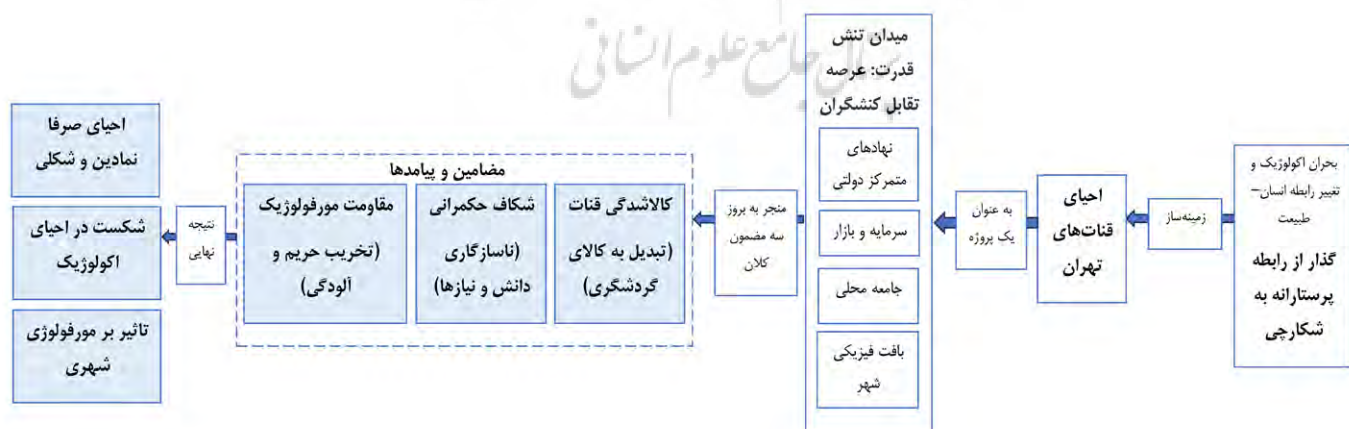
پرتال جامع علوم انسانی

بحران اکولوژیک و تغییر رابطه انسان–طبیعت

گذار از رابطه پرستارانه به شکارچی

زمینه‌ساز

احیای قنات‌های تهران

به عنوان یک پروژه

میدان تنش قدرت: عرصه تقابل کنشگران

نهادهای متمرکز دولتی

سرمایه و بازار

جامعه محلی

بافت فیزیکی شهر

منجر به بروز سه مضمون کلان

مضامین و پیامدها

کالاشدگی قنات (تبدیل به کالای گردشگری)

شکاف حکمرانی (ناسازگاری دانش و نیازها)

مقاومت مورفولوژیک (تخریب حریم و آلودگی)

نتیجه نهایی

احیای صرفا نمادین و شکلی

شکست در احیای اکولوژیک

تاثیر بر مورفولوژی شهری